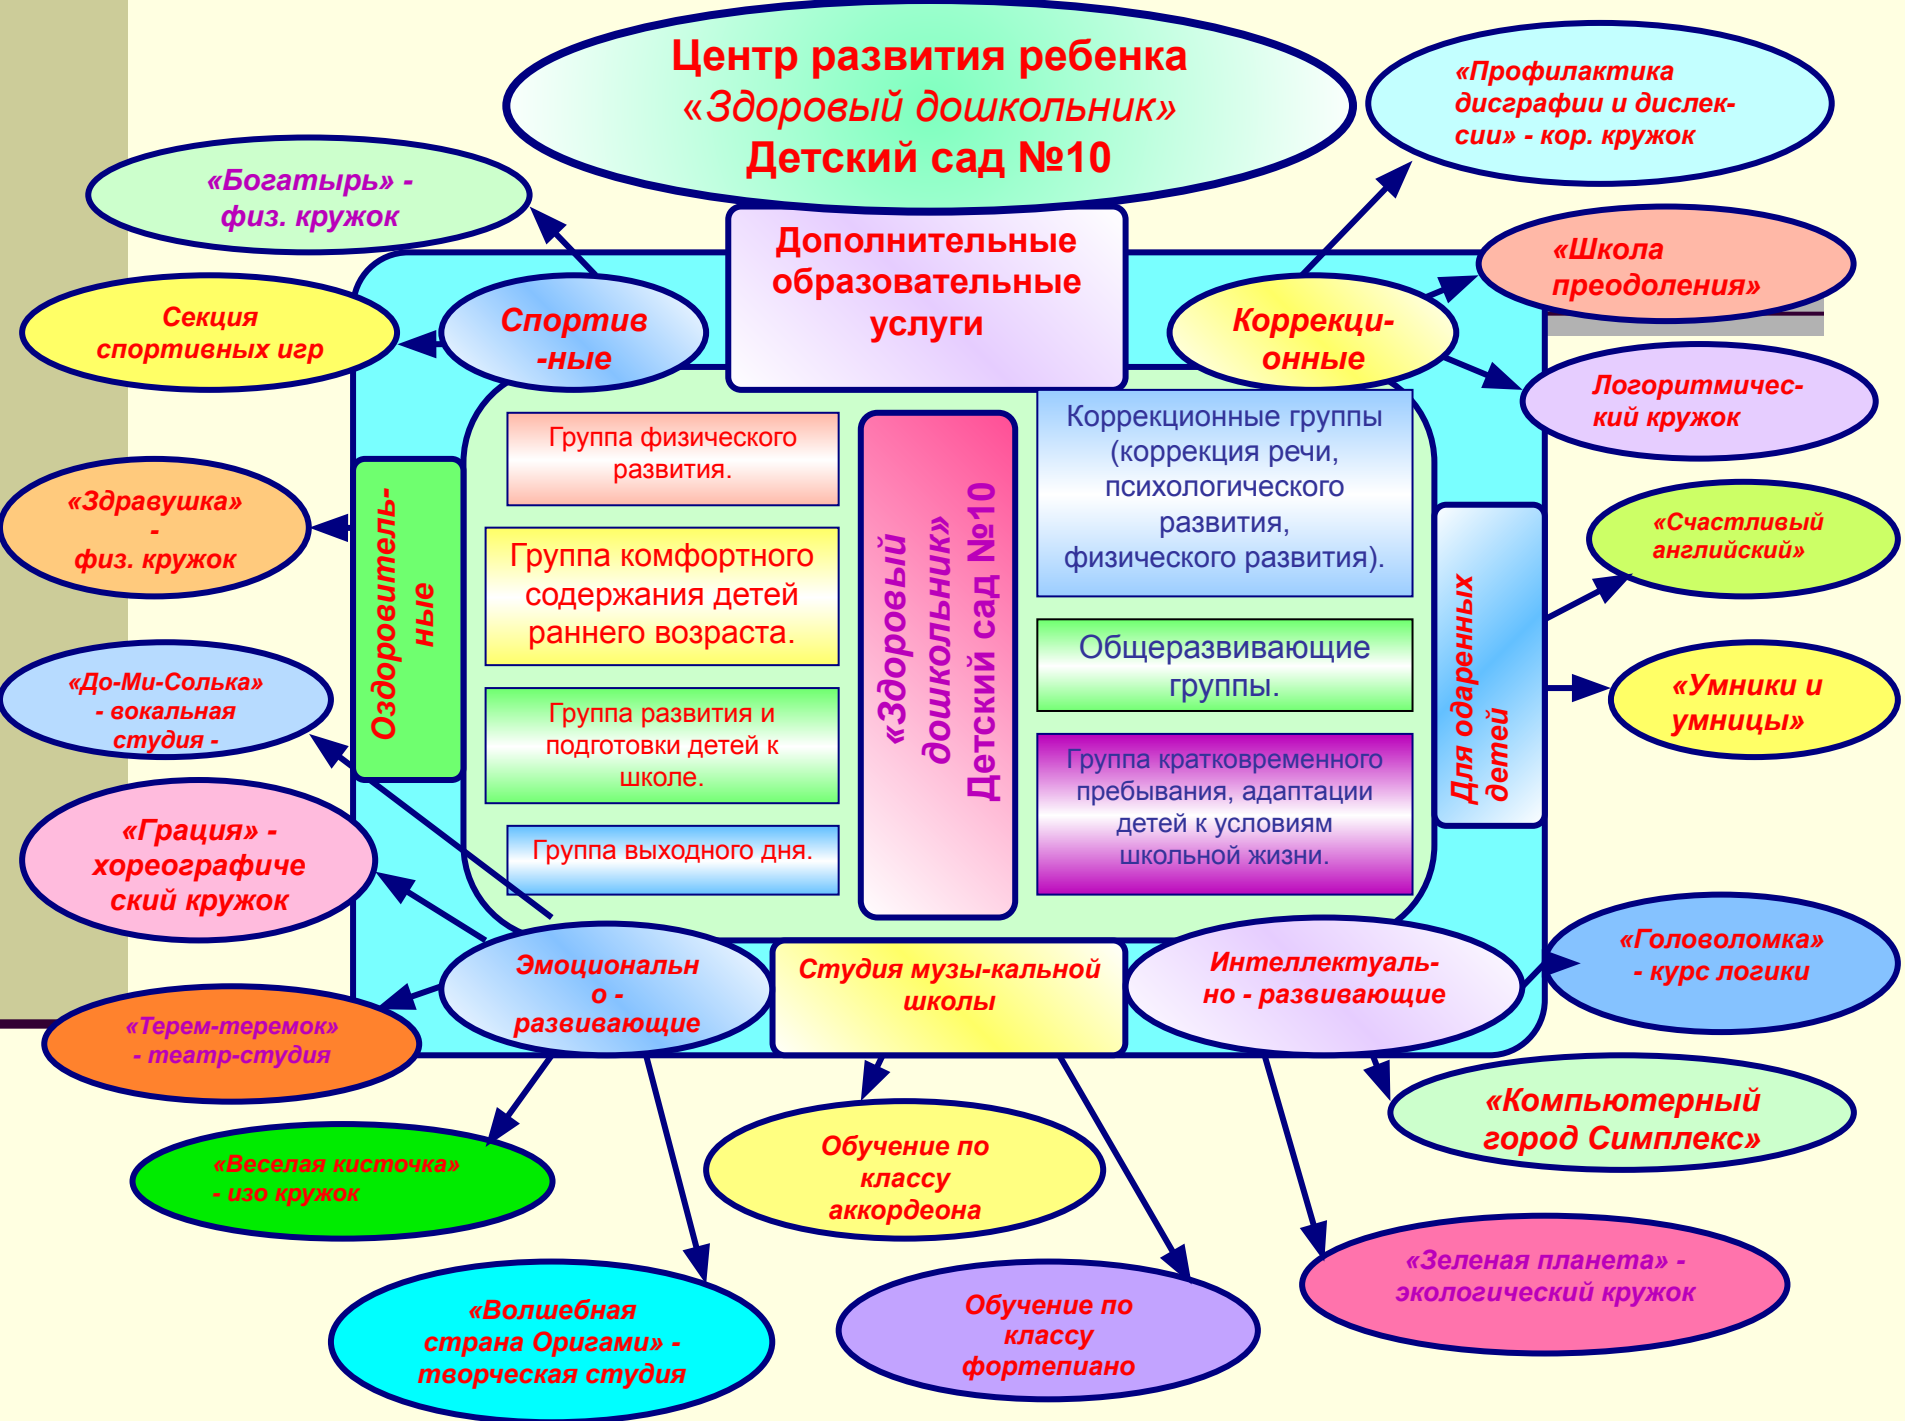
Центр развития ребенка
«Здоровый дошкольник»
Детский сад №10

«Профилактика дисграфии и дислексии» - кор. кружок

«Богатырь» - физ. кружок

Дополнительные образовательные услуги

«Школа преодоления»

Секция спортивных игр

Спортив-ные

Коррекци-онные

Логоритмический кружок

Группа физического развития.

Коррекционные группы (коррекция речи, психологического развития, физического развития).

«Здравушка» - физ. кружок

Оздоровитель-ные

«Счастливый английский»

Группа комфортного содержания детей раннего возраста.

«Здоровый дошкольник» Детский сад №10

Общеразвивающие группы.

Для одаренных детей

«Умники и умницы»

«До-Ми-Солька» - вокальная студия -

Группа развития и подготовки детей к школе.

Группа кратковременного пребывания, адаптации детей к условиям школьной жизни.

«Грация» - хореографический кружок

Группа выходного дня.

«Головоломка» - курс логики

Эмоционально - развивающие

Студия музы-кальной школы

Интеллектуаль-но - развивающие

«Терем-теремок» - театр-студия

«Компьютерный город Симплекс»

«Веселая кисточка» - изо кружок

Обучение по классу аккордеона

«Зеленая планета» - экологический кружок

«Волшебная страна Оригами» - творческая студия

Обучение по классу фортепиано